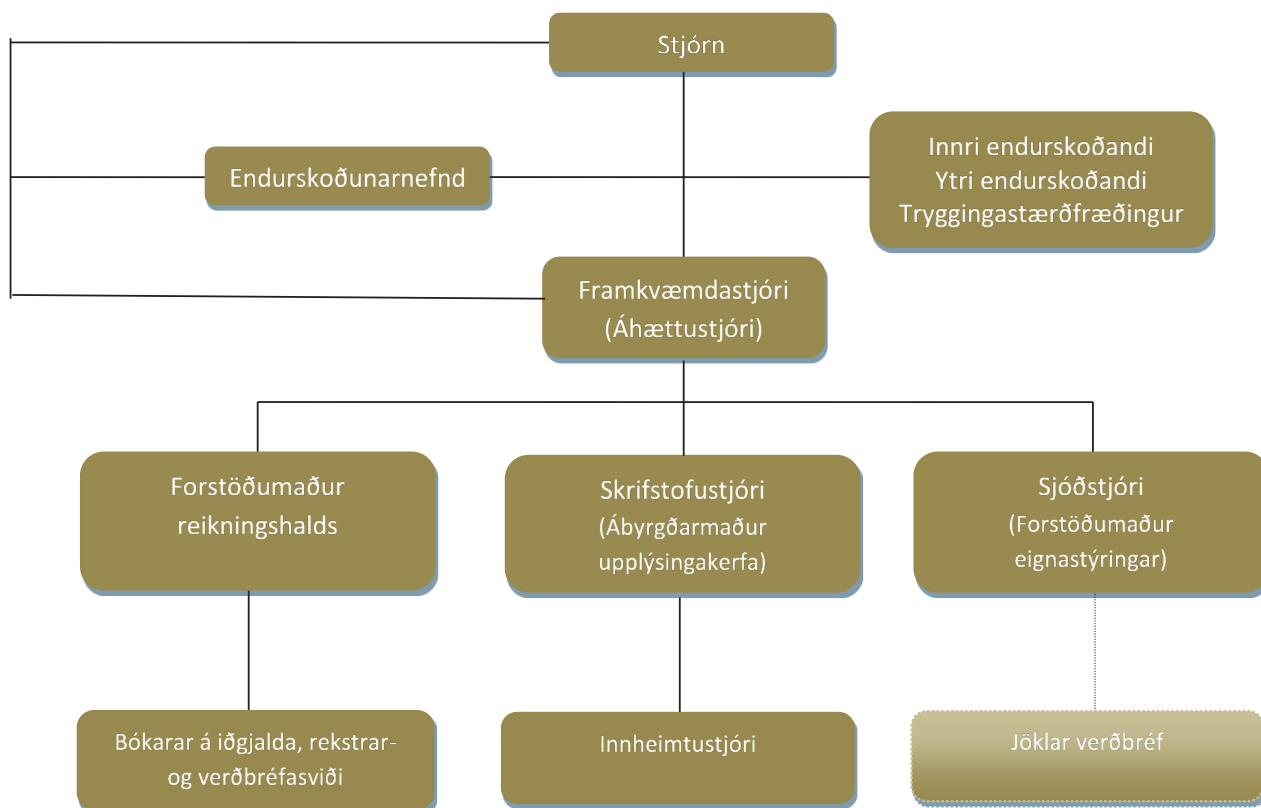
Stjórn

Endurskoðunarnefnd

Innri endurskoðandi
Ytri endurskoðandi
Tryggingastærðfræðingur

Framkvæmdastjóri
(Áhættustjóri)

Forstöðumaður
reikningshalds

Skrifstofustjóri
(Ábyrgðarmaður
upplýsingakerfa)

Sjóðstjóri
(Forstöðumaður
eignastýringar)

Bókarar á iðgjalda, rekstrar- og verðbréfasviði

Innheimtustjóri

Jöklar verðbréf